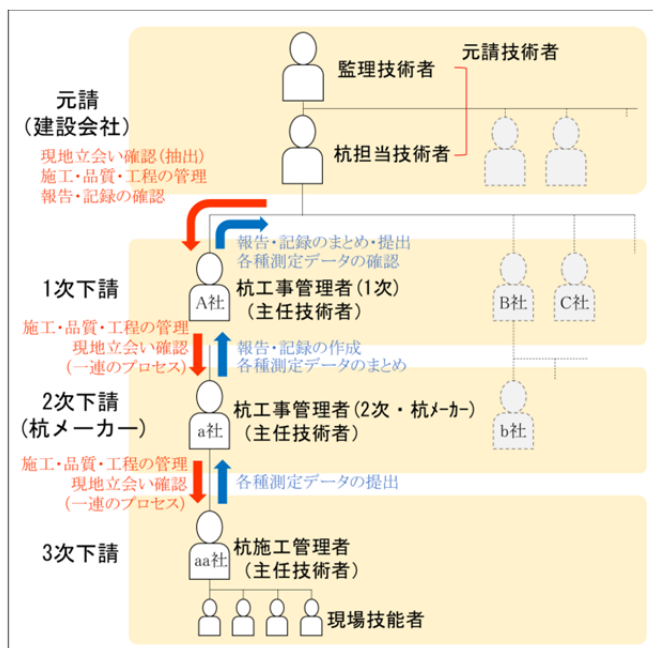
元請
（建設会社）

現地立会い確認（抽出）
施工・品質・工程の管理
報告・記録の確認

監理技術者

元請技術者

杭担当技術者

報告・記録のまとめ・提出
各種測定データの確認

1次下請

A社

杭工事管理者（1次）
（主任技術者）

B社

C社

施工・品質・工程の管理
現地立会い確認
（一連のプロセス）

報告・記録の作成
各種測定データのまとめ

2次下請
（杭メーカー）

a社

杭工事管理者（2次・杭ﾒｰｶｰ）
（主任技術者）

b社

施工・品質・工程の管理
現地立会い確認
（一連のプロセス）

各種測定データの提出

3次下請

aa社

杭施工管理者
（主任技術者）

現場技能者